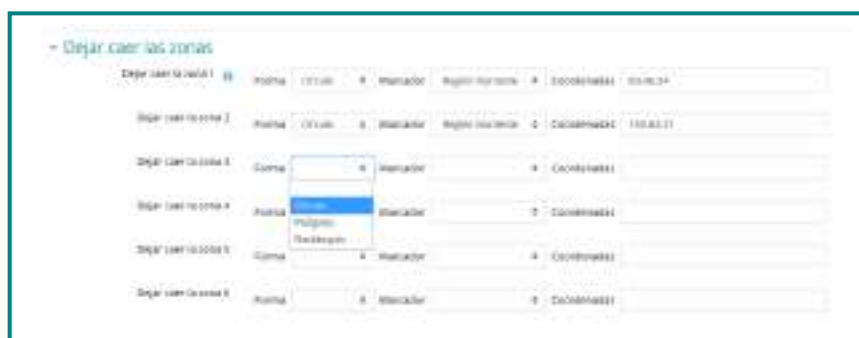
- Dejar caer las zonas

Dejar caer la zona 1 Forma Círculo Marcador Región Hurdecie Coordenadas 50,40;34

Dejar caer la zona 2 Forma Círculo Marcador Región Hurdecie Coordenadas 110,40;21

Dejar caer la zona 3 Forma Marcador Coordenadas

Círculo
Polígono
Rectángulo

Dejar caer la zona 4 Forma Marcador Coordenadas

Dejar caer la zona 5 Forma Marcador Coordenadas

Dejar caer la zona 6 Forma Marcador Coordenadas